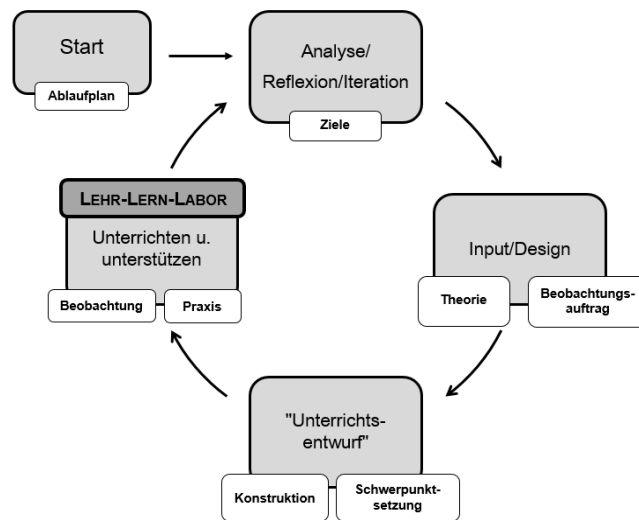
Start

Ablaufplan

Analyse/ Reflexion/Iteration

Ziele

Input/Design

Theorie

Beobachtungsauftrag

"Unterrichtsentwurf"

Konstruktion

Schwerpunktsetzung

LEHR-LERN-LABOR

Unterrichten u. unterstützen

Beobachtung

Praxis